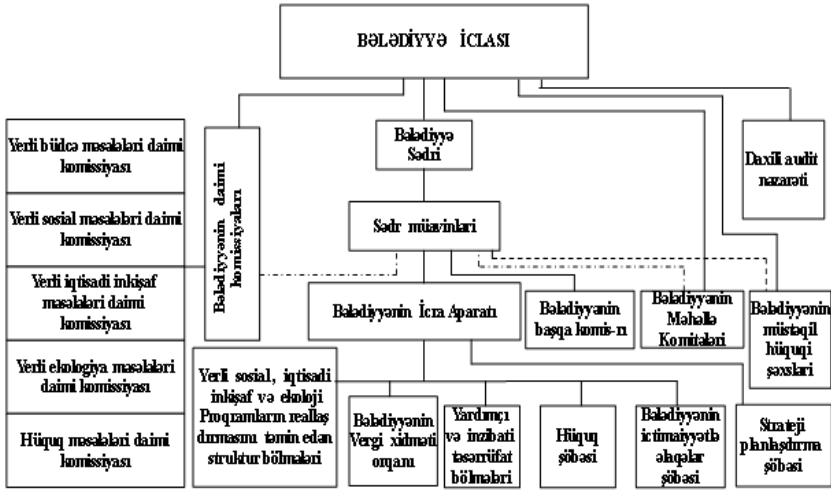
BƏLƏDİYYƏ İCLASI

Bələdiyyə Sədri

Daxili audit nəzarəti

Yerli büdcə məsələləri daimi komissiyası

Yerli sosial məsələləri daimi komissiyası

Yerli iqtisadi inkişaf məsələləri daimi komissiyası

Yerli ekologiya məsələləri daimi komissiyası

Hüquq məsələləri daimi komissiyası

Bələdiyyənin daimi komissiyaları

Sədr müavinləri

Bələdiyyənin İcra Aparatı

Bələdiyyənin başqa komis-rı

Bələdiyyənin Məhəllə Komitələri

Bələdiyyənin müstəqil hüquqi şəxsləri

Yerli sosial, iqtisadi inkişaf və ekoloji Proqramların reallaşdırılmasını təmin edən struktur bölmələri

Bələdiyyənin Vergi xidməti orqanı

Yardımçı və inzibati təsərrüfat bölmələri

Hüquq şöbəsi

Bələdiyyənin ictimaiyyətlə əlaqələr şöbəsi

Strateji planlaşdırma şöbəsi